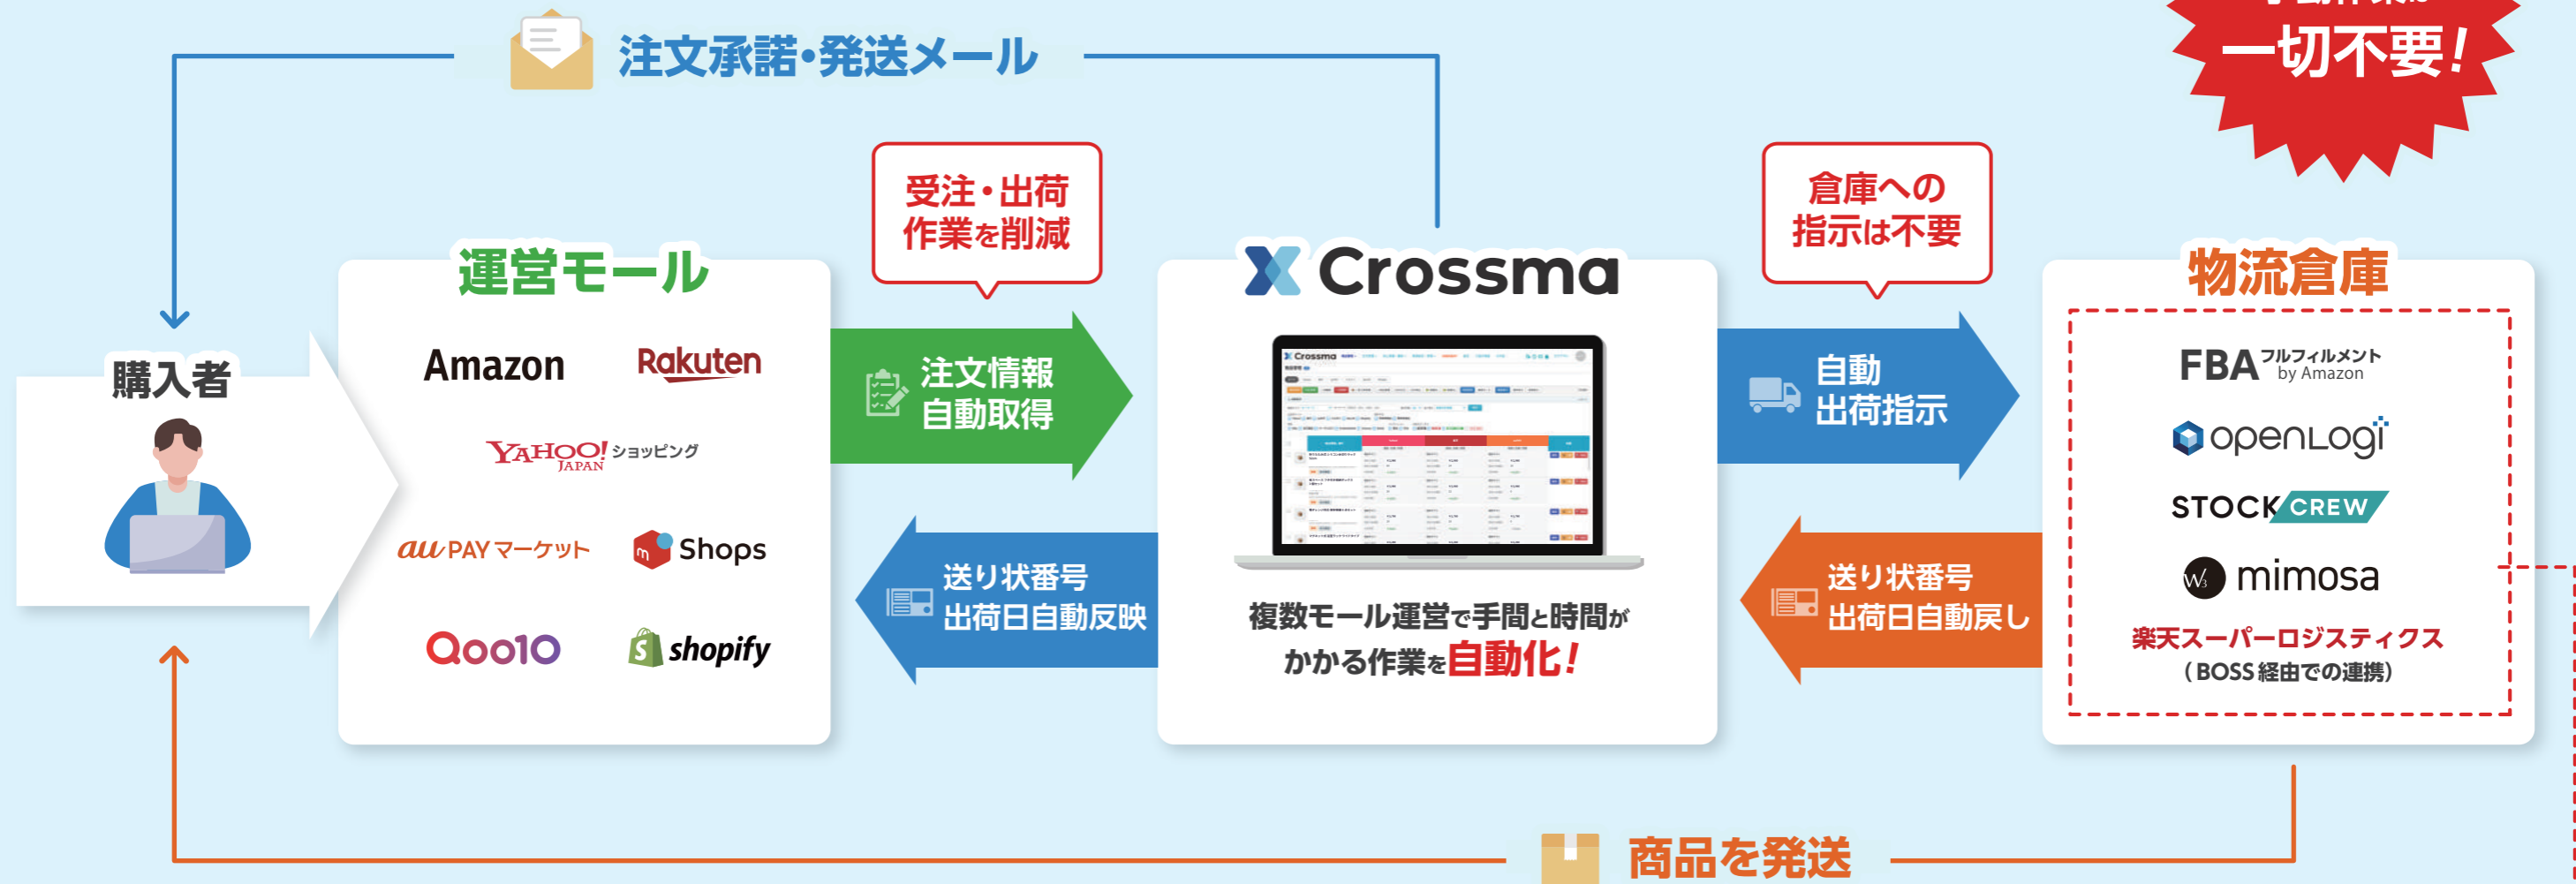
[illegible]
一切不要!

注文承諾・発送メール

受注・出荷
作業を削減

倉庫への
指示は不要

運営モール

Crossma

物流倉庫

購入者

Amazon
Rakuten
YAHOO! JAPAN ショッピング
au PAY マーケット
Shops
Qoo10
shopify

注文情報
自動取得

送り状番号
出荷日自動反映

複数モール運営で手間と時間がかかる作業を自動化!

自動
出荷指示

送り状番号
出荷日自動戻し

FBA フルフィルメント by Amazon
openLogi
STOCK CREW
mimosa
楽天スーパーロジスティクス
(BOSS経由での連携)

商品を発送